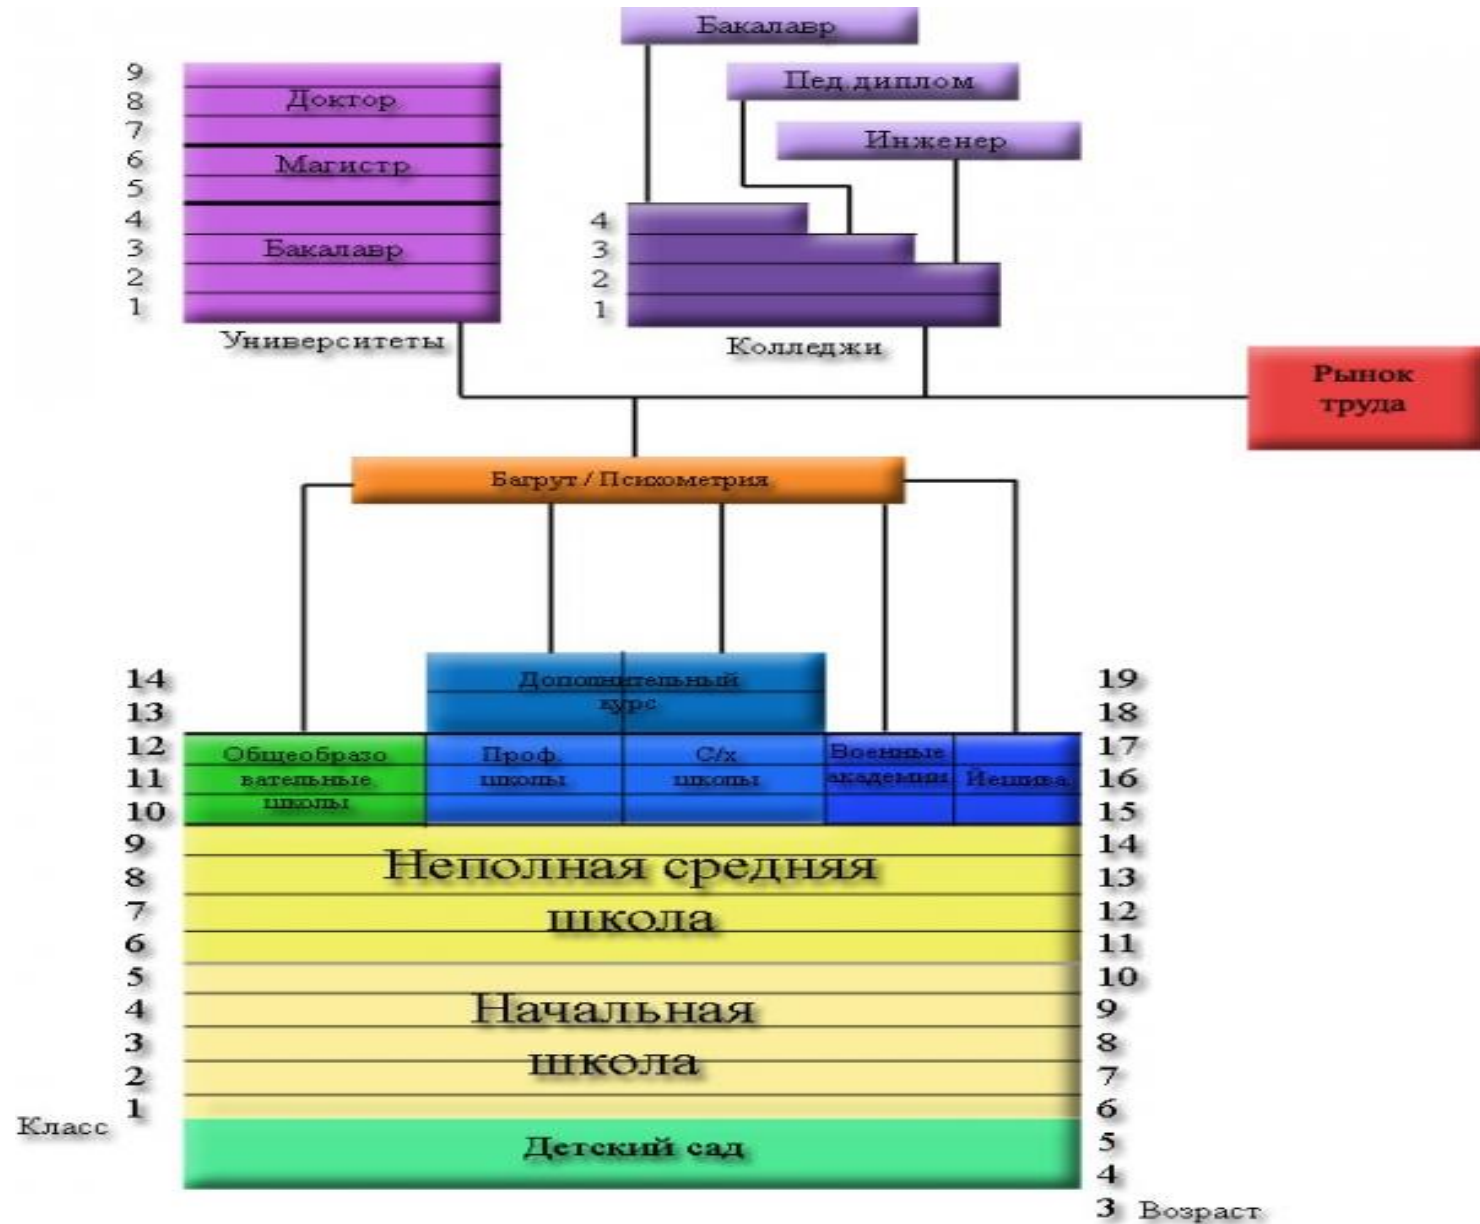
Бакалавр

Пед диплом

Инженер

9
8
7
6
5
4
3
2
1

Доктор

Магистр

Бакалавр

Университеты

4
3
2
1

Колледжи

Рынок труда

Багрут / Психометрия

14
13
12
11
10
9
8
7
6
5
4
3
2
1
Класс

Дополнительный курс

Общеобразовательные школы

Проф школы

С/х школы

Военные академии

Иешива

Неполная средняя школа

Начальная школа

Детский сад

19
18
17
16
15
14
13
12
11
10
9
8
7
6
5
4
3 Возраст